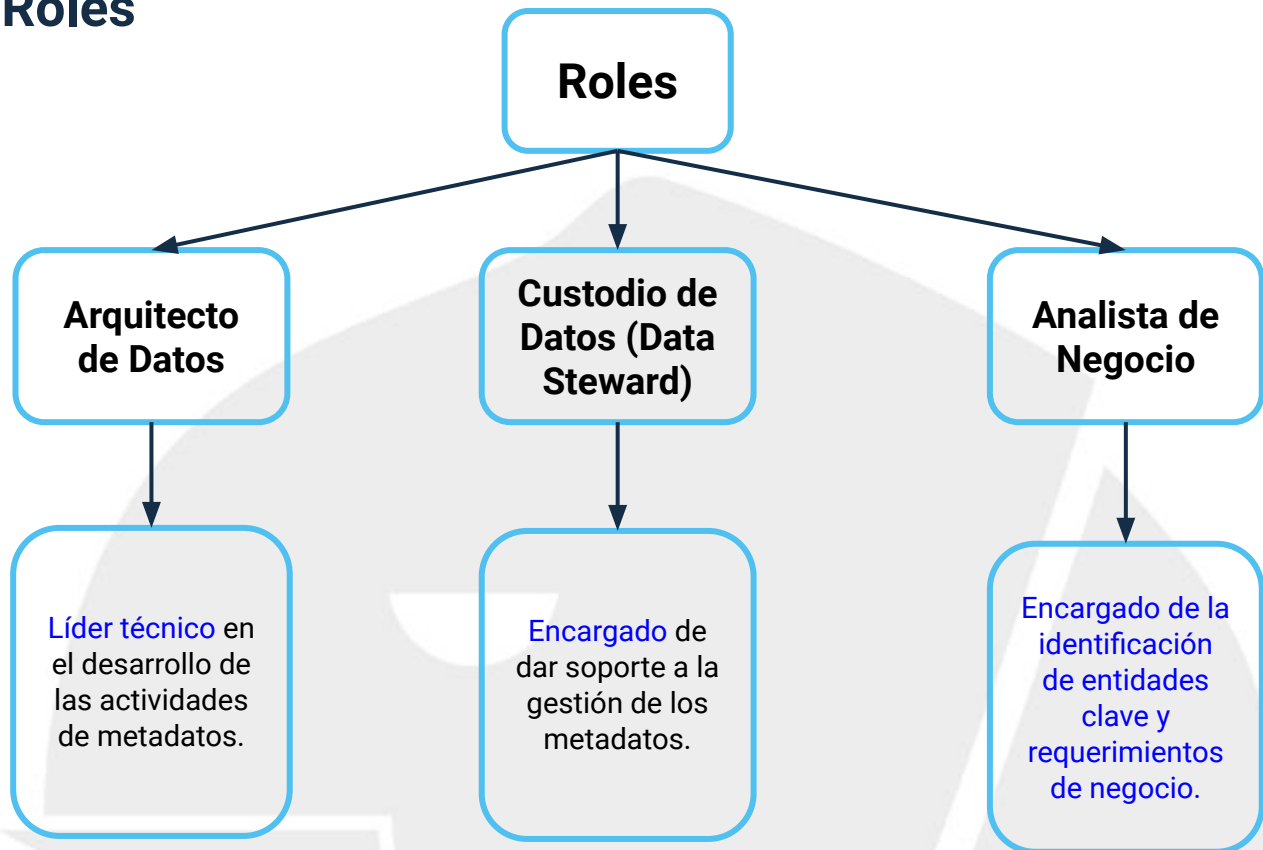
Roles

Roles

Arquitecto de Datos

Custodio de Datos (Data Steward)

Analista de Negocio

Líder técnico en el desarrollo de las actividades de metadatos.

Encargado de dar soporte a la gestión de los metadatos.

Encargado de la identificación de entidades clave y requerimientos de negocio.